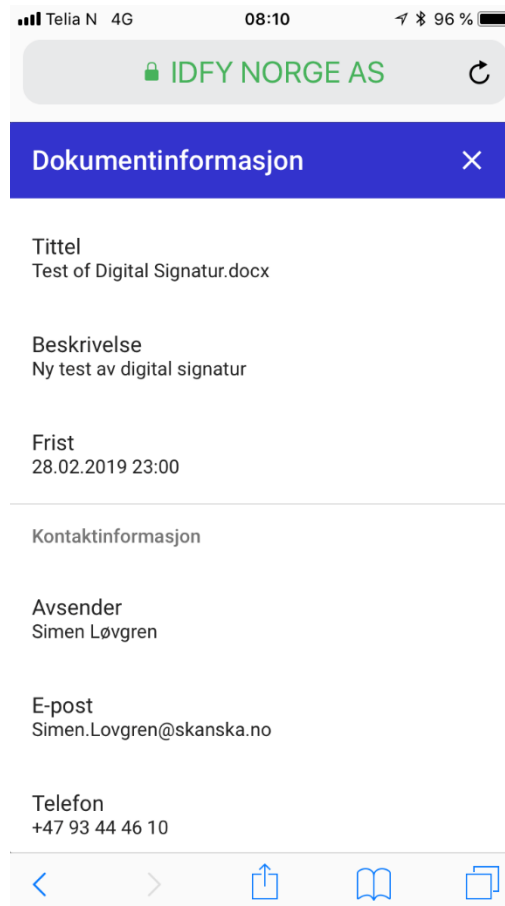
Telia N 4G 08:10 96 %

IDFY NORGE AS

Dokumentinformasjon ×

Tittel
Test of Digital Signatur.docx

Beskrivelse
Ny test av digital signatur

Frist
28.02.2019 23:00

Kontaktinformasjon

Avsender
Simen Løvgren

E-post
Simen.Lovgren@skanska.no

Telefon
+47 93 44 46 10